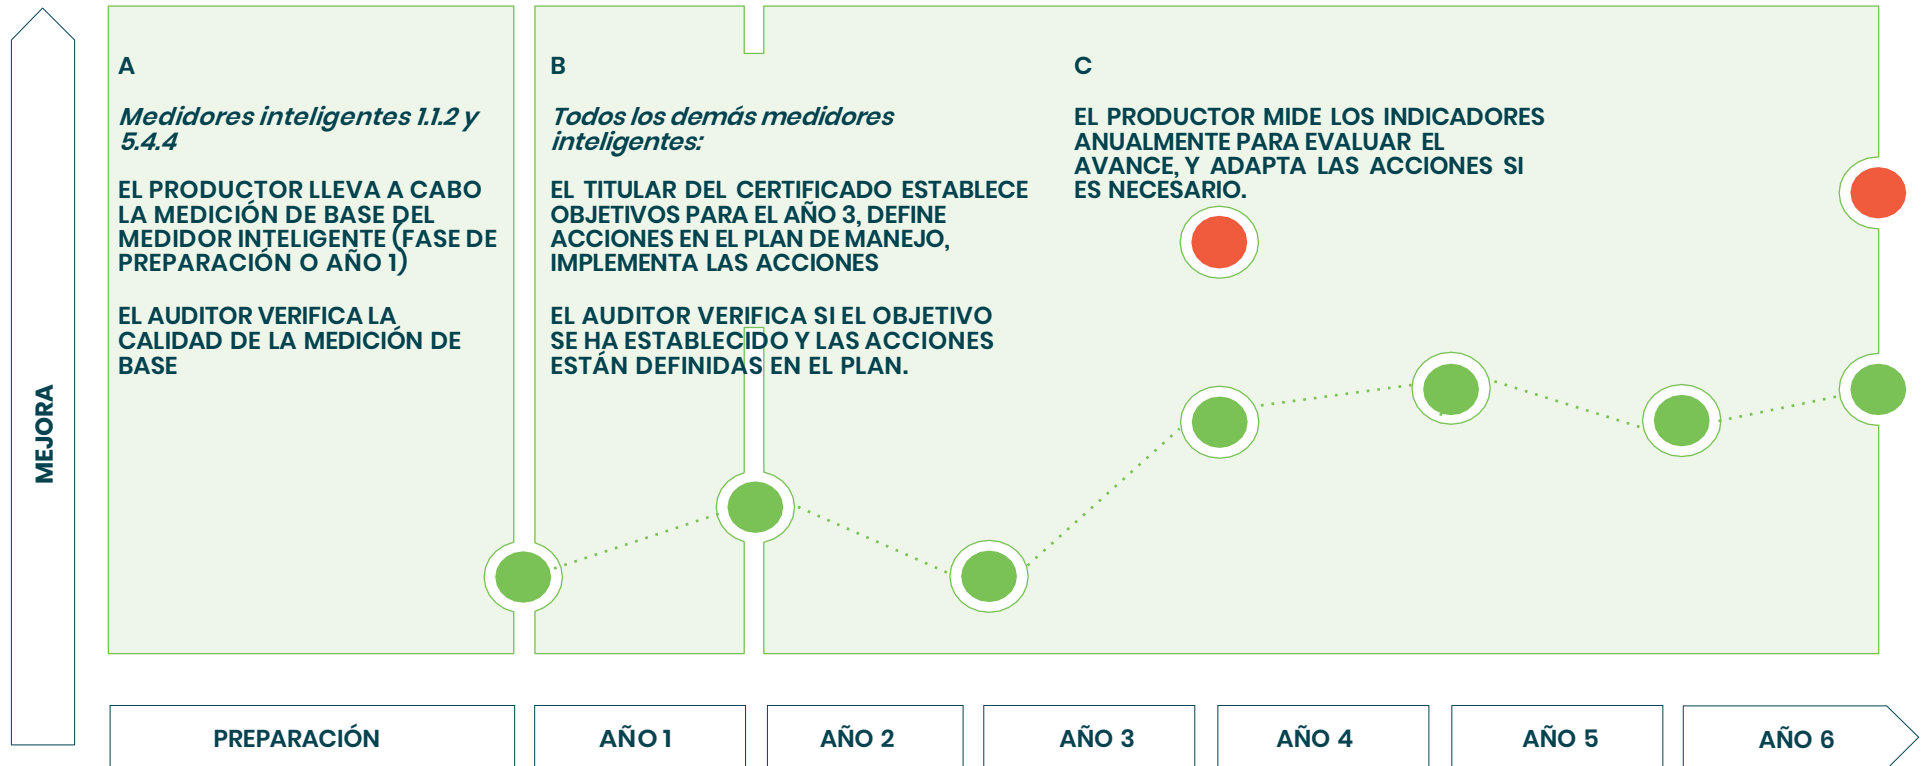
MEJORA

A

*Medidores inteligentes 1.1.2 y 5.4.4*

EL PRODUCTOR LLEVA A CABO LA MEDICIÓN DE BASE DEL MEDIDOR INTELIGENTE (FASE DE PREPARACIÓN O AÑO 1)

EL AUDITOR VERIFICA LA CALIDAD DE LA MEDICIÓN DE BASE

B

*Todos los demás medidores inteligentes:*

EL TITULAR DEL CERTIFICADO ESTABLECE OBJETIVOS PARA EL AÑO 3, DEFINE ACCIONES EN EL PLAN DE MANEJO, IMPLEMENTA LAS ACCIONES

EL AUDITOR VERIFICA SI EL OBJETIVO SE HA ESTABLECIDO Y LAS ACCIONES ESTÁN DEFINIDAS EN EL PLAN.

C

EL PRODUCTOR MIDE LOS INDICADORES ANUALMENTE PARA EVALUAR EL AVANCE, Y ADAPTA LAS ACCIONES SI ES NECESARIO.

PREPARACIÓN

AÑO 1

AÑO 2

AÑO 3

AÑO 4

AÑO 5

AÑO 6